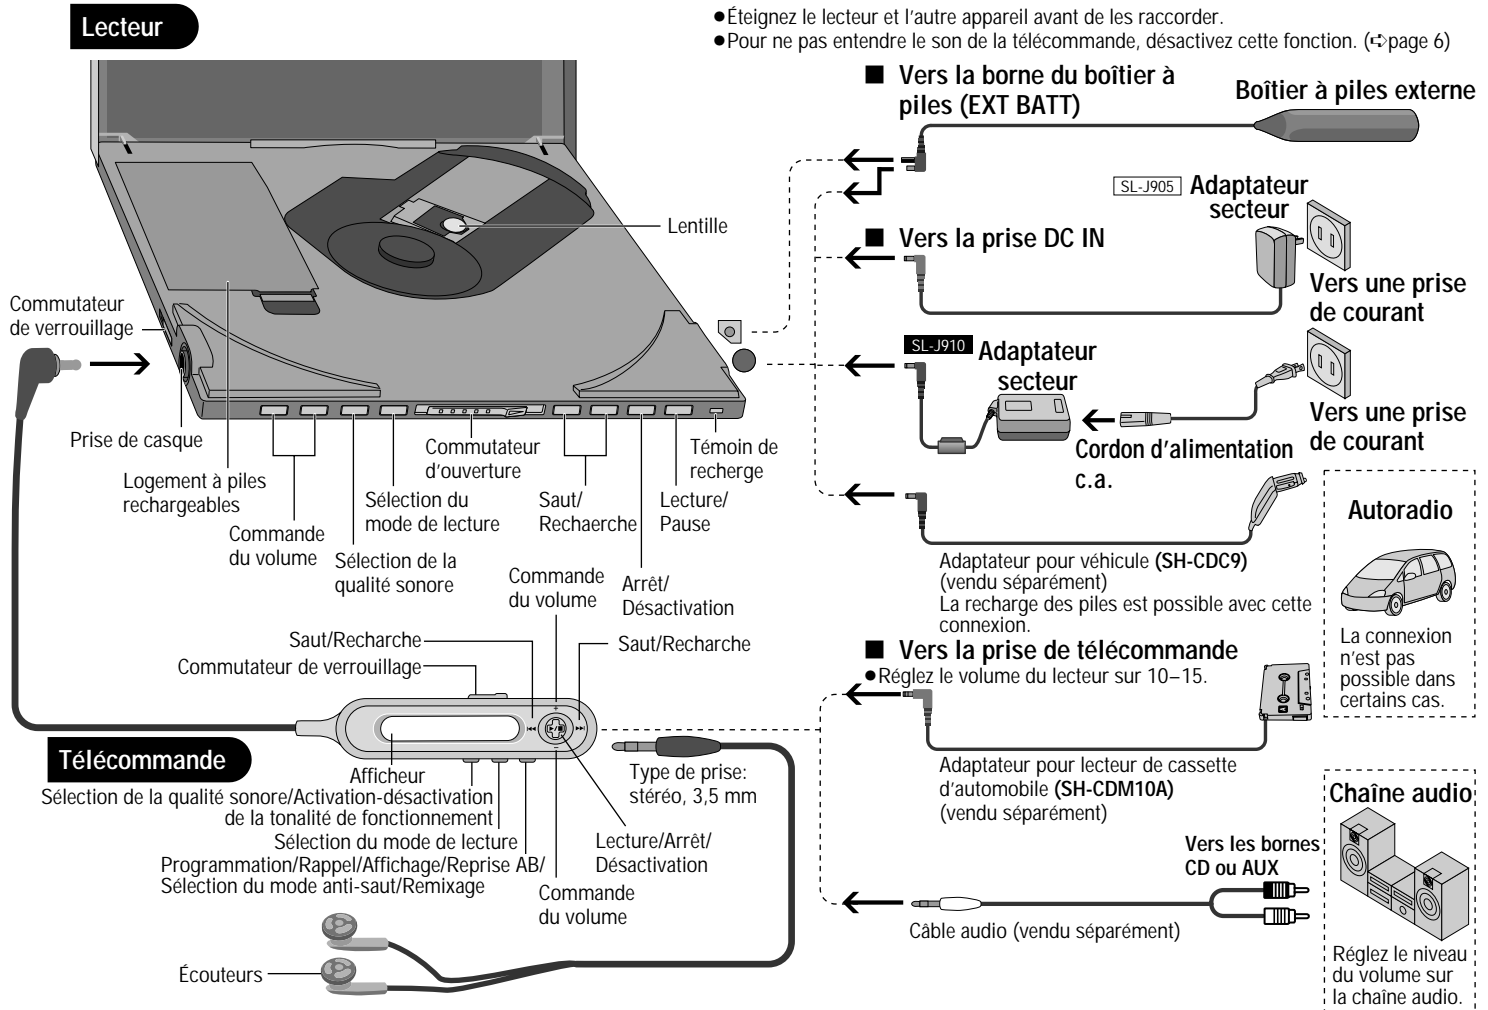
Lecteur

●Éteignez le lecteur et l'autre appareil avant de les raccorder.
●Pour ne pas entendre le son de la télécommande, désactivez cette fonction. (➪page 6)

■ Vers la borne du boîtier à piles (EXT BATT)

Boîtier à piles externe

SL-J905 Adaptateur secteur

■ Vers la prise DC IN

Vers une prise de courant

Lentille

Commutateur de verrouillage

SL-J910 Adaptateur secteur

Vers une prise de courant

Cordon d'alimentation c.a.

Prise de casque

Logement à piles rechargeables

Commande du volume

Sélection de la qualité sonore

Sélection du mode de lecture

Commutateur d'ouverture

Saut/ Rechaerche

Arrêt/ Désactivation

Lecture/ Pause

Témoin de recherge

Autoradio

Adaptateur pour véhicule (SH-CDC9) (vendu séparément)
La recharge des piles est possible avec cette connexion.

La connexion n'est pas possible dans certains cas.

Commande du volume

Saut/Recharche

Saut/Recharche

Commutateur de verrouillage

■ Vers la prise de télécommande
●Réglez le volume du lecteur sur 10–15.

Télécommande

Afficheur

Sélection de la qualité sonore/Activation-désactivation de la tonalité de fonctionnement

Sélection du mode de lecture

Programmation/Rappel/Affichage/Reprise AB/ Sélection du mode anti-saut/Remixage

Commande du volume

Lecture/Arrêt/ Désactivation

Type de prise: stéréo, 3,5 mm

Adaptateur pour lecteur de cassette d'automobile (SH-CDM10A) (vendu séparément)

Chaîne audio

Vers les bornes CD ou AUX

Câble audio (vendu séparément)

Réglez le niveau du volume sur la chaîne audio.

Écouteurs